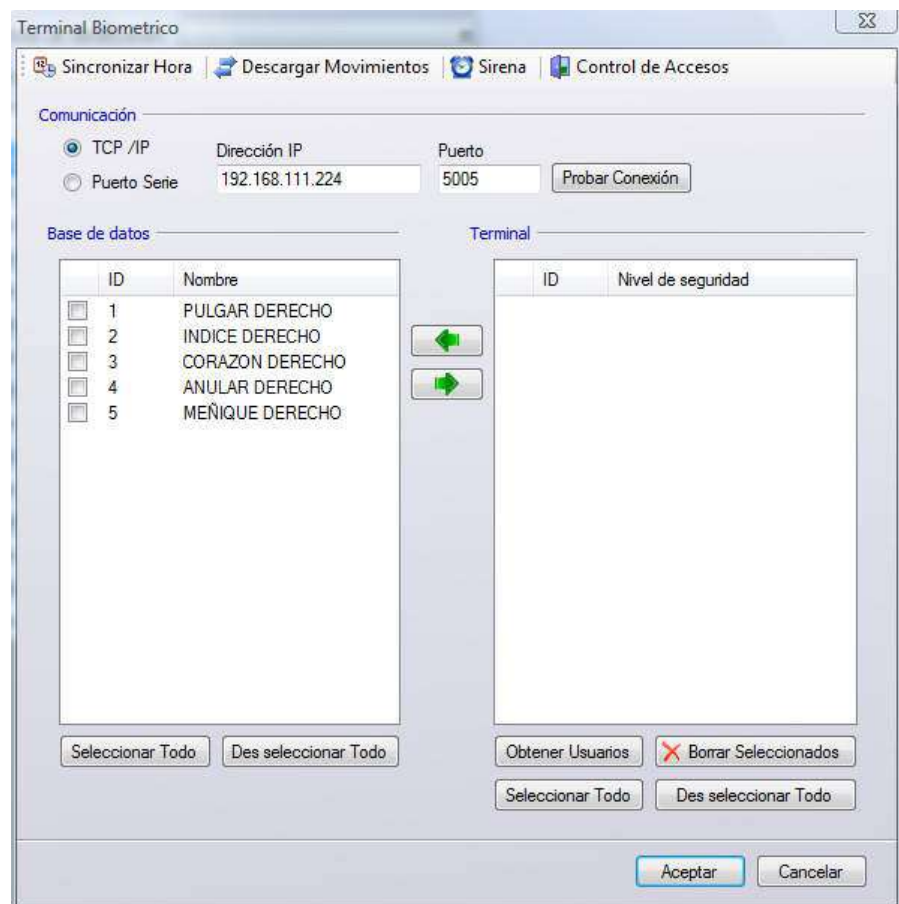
Terminal Biometrico

Sincronizar Hora | Descargar Movimientos | Sirena | Control de Accesos

Comunicación

TCP /IP

Puerto Serie

Dirección IP

192.168.111.224

Puerto

5005

Probar Conexión

Base de datos

| | ID | Nombre |
|---|---|---|
| ☐ | 1 | PULGAR DERECHO |
| ☐ | 2 | INDICE DERECHO |
| ☐ | 3 | CORAZON DERECHO |
| ☐ | 4 | ANULAR DERECHO |
| ☐ | 5 | MEÑIQUE DERECHO |

Seleccionar Todo

Des seleccionar Todo

Terminal

| ID | Nivel de seguridad |
|---|---|

Obtener Usuarios

Borrar Seleccionados

Seleccionar Todo

Des seleccionar Todo

Aceptar

Cancelar